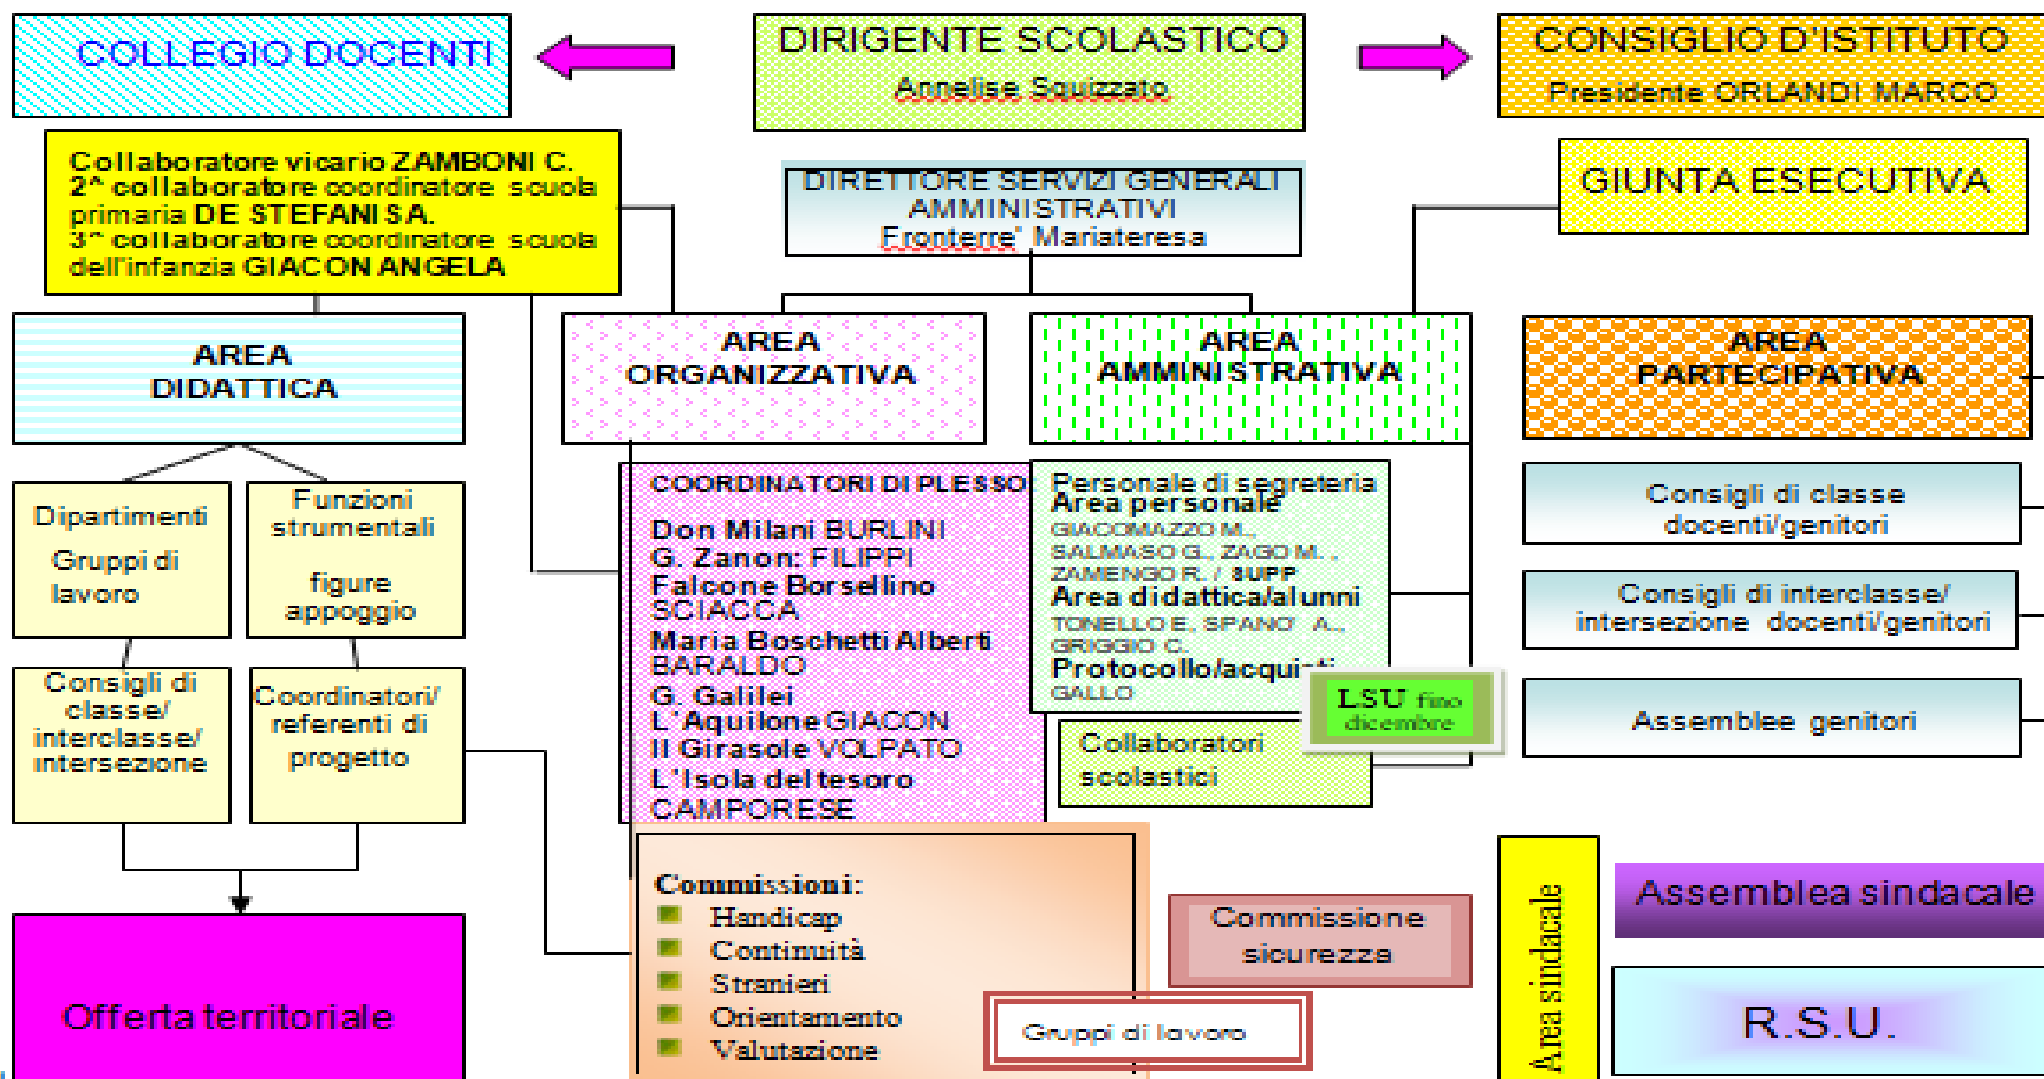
COLLEGIO DOCENTI

DIRIGENTE SCOLASTICO
Annelise Squizzato

CONSIGLIO D'ISTITUTO
Presidente ORLANDI MARCO

Collaboratore vicario ZAMBONI C.
2^ collaboratore coordinatore scuola primaria DE STEFANI S.A.
3^ collaboratore coordinatore scuola dell'infanzia GIACON ANGELA

DIRETTORE SERVIZI GENERALI AMMINISTRATIVI
Fronterre' Mariateresa

GIUNTA ESECUTIVA

AREA DIDATTICA

AREA ORGANIZZATIVA

AREA AMMINISTRATIVA

AREA PARTECIPATIVA

Dipartimenti
Gruppi di lavoro

Funzioni strumentali
figure appoggio

COORDINATORI DI PLESSO
Don Milani BURLINI
G. Zanon: FILIPPI
Falcone Borsellino SCIACCA
Maria Boschetti Alberti BARALDO
G. Galilei
L'Aquilone GIACON
Il Girasole VOLPATO
L'Isola del tesoro CAMPORESE

Personale di segreteria
Area personale
GIACOMAZZO M.,
SALMASO G., ZAGO M. ,
ZAMENGO R. / SUPP
Area didattica/alunni
TONELLO E, SPANO' A.,
GRIGGIO C.
Protocollo/acqui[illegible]
GALLO

LSU fino dicembre

Collaboratori scolastici

Consigli di classe docenti/genitori

Consigli di interclasse/ intersezione docenti/genitori

Assemblee genitori

Consigli di classe/ interclasse/ intersezione

Coordinatori/ referenti di progetto

Commissioni:
Handicap
Continuità
Stranieri
Orientamento
Valutazione

Commissione sicurezza

Gruppi di lavoro

Offerta territoriale

Area sindacale

Assemblea sindacale

R.S.U.